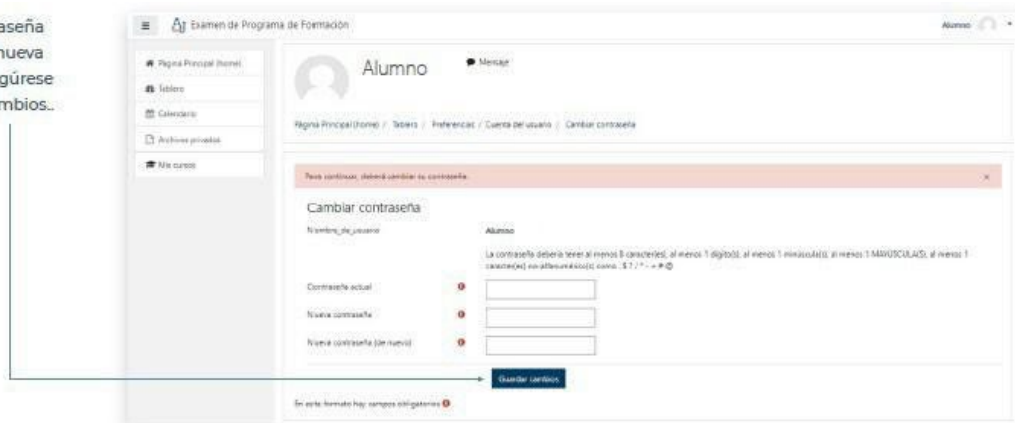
aseña
nueva
gúrese
mbios..

Examen de Programa de Formación

Alumno

Página Principal (home)
Tablero
Calendario
Archivos privados
Mis cursos

Alumno
Mensaje

Página Principal (home) / Tablero / Preferencias / Cuenta del usuario / Cambiar contraseña

Para continuar, deberá cambiar su contraseña.

Cambiar contraseña

Nombre_de_usuario
Alumno

La contraseña debería tener al menos 8 caracter(es), al menos 1 dígito(s), al menos 1 minúscula(s), al menos 1 MAYÚSCULA(S), al menos 1 caracter(es) no-alfanumérico(s) como *, -, o #

Contraseña actual
Nueva contraseña
Nueva contraseña (de nuevo)

Guardar cambios

En este formato hay campos obligatorios